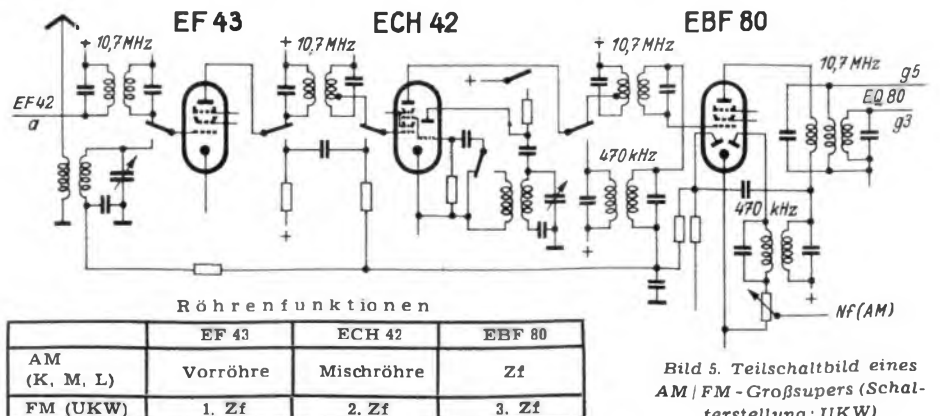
EF 43 ECH 42 EBF 80

+ 10,7 MHz + 10,7 MHz + 10,7 MHz 10,7 MHz

EF 42
a

g5
EQ 80
g3

470 kHz

470 kHz

+

Nf(AM)

Röhrenfunktionen

| | EF 43 | ECH 42 | EBF 80 |
|---|---|---|---|
| AM (K, M, L) | Vorröhre | Mischröhre | Zf |
| FM (UKW) | 1. Zf | 2. Zf | 3. Zf |

Bild 5. Teilschaltbild eines AM/FM-Großsupers (Schalterstellung: UKW)